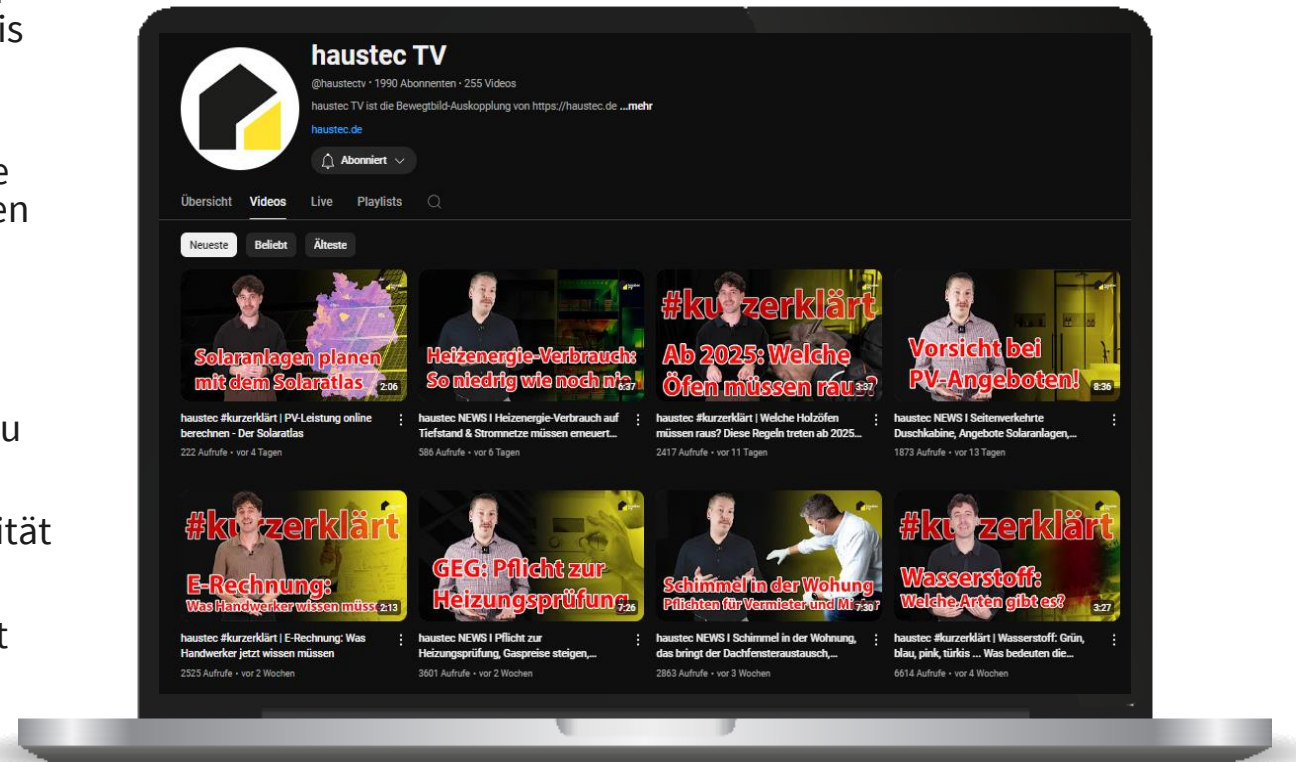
is

e
en

u

ität

t

haustec TV

@haustectv • 1990 Abonnenten • 255 Videos

haustec TV ist die Bewegtbild-Auskopplung von https://haustec.de ...mehr

haustec.de

Abonniert

Übersicht Videos Live Playlists

Neueste Beliebt Älteste

Solaranlagen planen mit dem Solaratlas 2:06

haustec #kurzerklärt | PV-Leistung online berechnen - Der Solaratlas

222 Aufrufe • vor 4 Tagen

Heizenergie-Verbrauch: So niedrig wie noch nie 6:37

haustec NEWS I Heizenergie-Verbrauch auf Tiefstand & Stromnetze müssen erneuert...

586 Aufrufe • vor 6 Tagen

#kurzerklärt Ab 2025: Welche Öfen müssen raus? 3:37

haustec #kurzerklärt | Welche Holzöfen müssen raus? Diese Regeln treten ab 2025...

2417 Aufrufe • vor 11 Tagen

Vorsicht bei PV-Angeboten! 8:36

haustec NEWS I Seitenverkehrte Duschkabine, Angebote Solaranlagen,...

1873 Aufrufe • vor 13 Tagen

#kurzerklärt E-Rechnung: Was Handwerker wissen müss 2:13

haustec #kurzerklärt | E-Rechnung: Was Handwerker jetzt wissen müssen

2525 Aufrufe • vor 2 Wochen

GEG: Pflicht zur Heizungsprüfung 7:26

haustec NEWS I Pflicht zur Heizungsprüfung, Gaspreise steigen,...

3601 Aufrufe • vor 2 Wochen

Schimmel in der Wohnung Pflichten für Vermieter und Mi 7:30

haustec NEWS I Schimmel in der Wohnung, das bringt der Dachfensteraustausch,...

2863 Aufrufe • vor 3 Wochen

#kurzerklärt Wasserstoff: Welche Arten gibt es? 3:27

haustec #kurzerklärt | Wasserstoff: Grün, blau, pink, türkis ... Was bedeuten die...

6614 Aufrufe • vor 4 Wochen